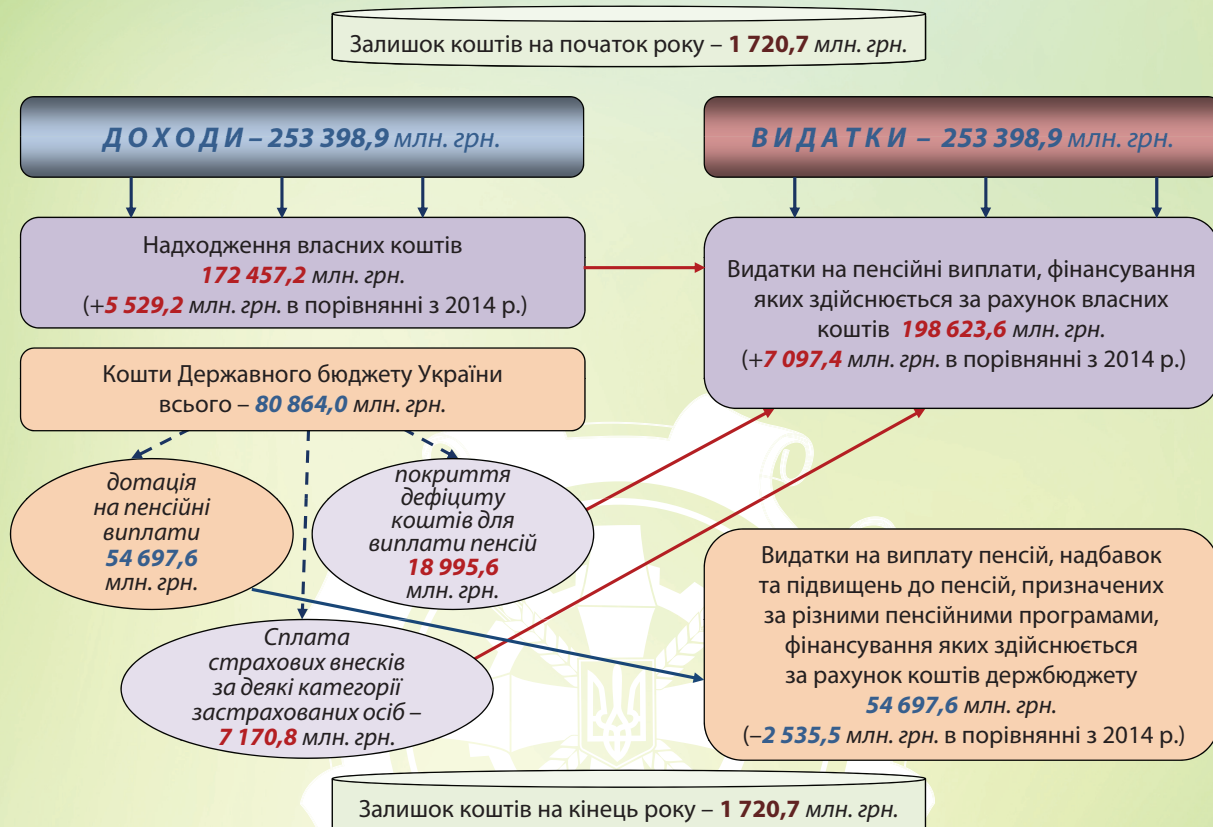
Залишок коштів на початок року – **1 720,7** *млн. грн.*

**ДОХОДИ – 253 398,9** *млн. грн.*

**ВИДАТКИ – 253 398,9** *млн. грн.*

Надходження власних коштів
**172 457,2** *млн. грн.*
(+**5 529,2** *млн. грн.* в порівнянні з 2014 р.)

Видатки на пенсійні виплати, фінансування яких здійснюється за рахунок власних коштів **198 623,6** *млн. грн.*
(+**7 097,4** *млн. грн.* в порівнянні з 2014 р.)

Кошти Державного бюджету України всього – **80 864,0** *млн. грн.*

дотація на пенсійні виплати **54 697,6** млн. грн.

покриття дефіциту коштів для виплати пенсій **18 995,6** млн. грн.

Сплата страхових внесків за деякі категорії застрахованих осіб – **7 170,8** млн. грн.

Видатки на виплату пенсій, надбавок та підвищень до пенсій, призначених за різними пенсійними програмами, фінансування яких здійснюється за рахунок коштів держбюджету
**54 697,6** *млн. грн.*
(–**2 535,5** *млн. грн.* в порівнянні з 2014 р.)

Залишок коштів на кінець року – **1 720,7** *млн. грн.*